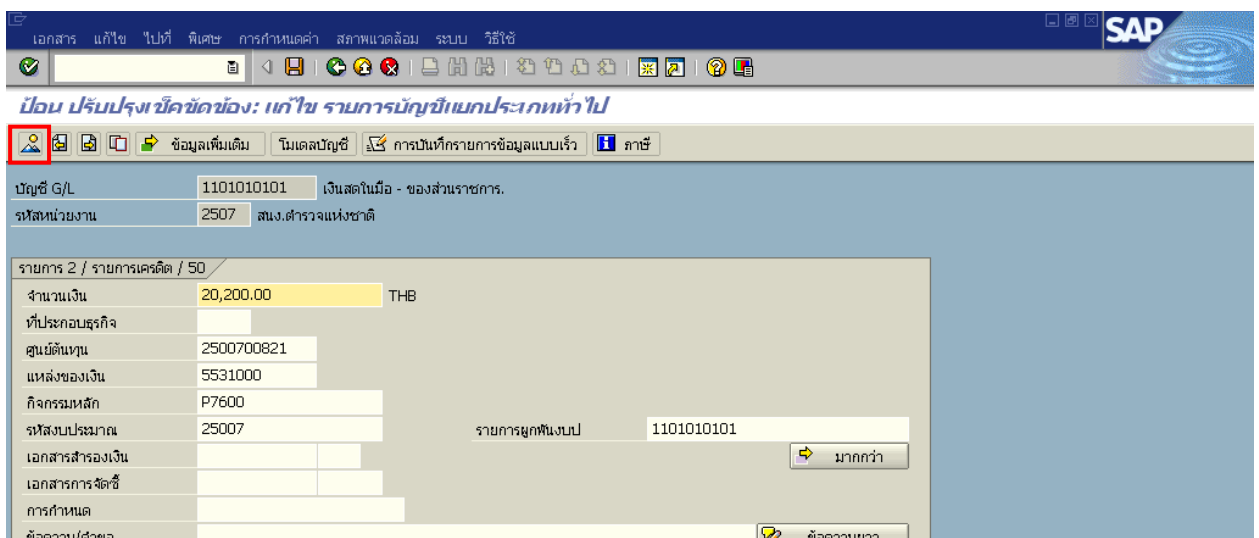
เอกสาร แก้ไข ไปที่ พิเศษ การกำหนดค่า สภาพแวดล้อม ระบบ วิธีใช้

SAP

ป้อน ปรับปรุงเช็คขัดข้อง: แก้ไข รายการบัญชีแยกประเภททั่วไป

ข้อมูลเพิ่มเติม | โมเดลบัญชี | การบันทึกรายการข้อมูลแบบเร็ว | ภาษี

บัญชี G/L 1101010101 เงินสดในมือ - ของส่วนราชการ.
รหัสหน่วยงาน 2507 สนง.ตำรวจแห่งชาติ

รายการ 2 / รายการเครดิต / 50

จำนวนเงิน 20,200.00 THB
ที่ประกอบธุรกิจ
ศูนย์ต้นทุน 2500700821
แหล่งของเงิน 5531000
กิจกรรมหลัก P7600
รหัสงบประมาณ 25007
รายการผูกพันงบป 1101010101
มากกว่า
เอกสารสำรองเงิน
เอกสารการจัดซื้อ
การกำหนด
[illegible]
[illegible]